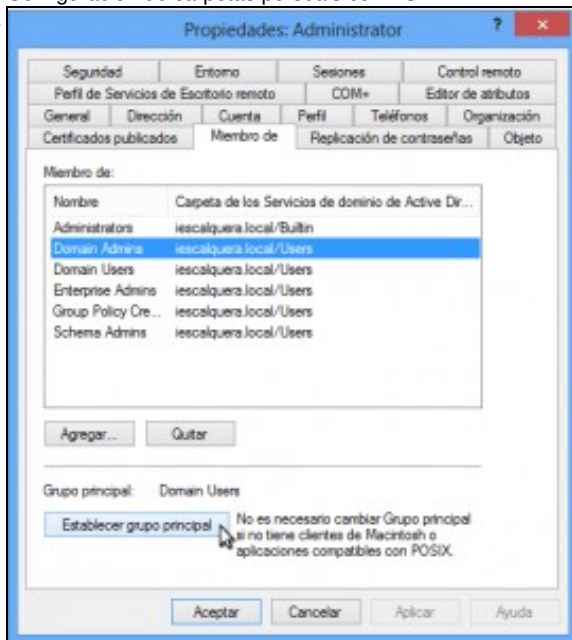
Propiedades: Administrator

| Seguridad | Entorno | Sesiones | Control remoto |
|---|---|---|---|
| Perfil de Servicios de Escritorio remoto | COM+ | Editor de atributos | |
| General | Dirección | Cuenta | Perfil | Teléfonos | Organización |
| Certificados publicados | Miembro de | Replicación de contraseñas | Objeto |

Miembro de:

| Nombre | Carpeta de los Servicios de dominio de Active Dir... |
|---|---|
| Administrators | iescalquera.local/Builtin |
| Domain Admins | iescalquera.local/Users |
| Domain Users | iescalquera.local/Users |
| Enterprise Admins | iescalquera.local/Users |
| Group Policy Cre... | iescalquera.local/Users |
| Schema Admins | iescalquera.local/Users |

Agregar... Quitar

Grupo principal: Domain Users

Establecer grupo principal

No es necesario cambiar Grupo principal si no tiene clientes de Macintosh o aplicaciones compatibles con POSIX.

Aceptar Cancelar Aplicar Ayuda